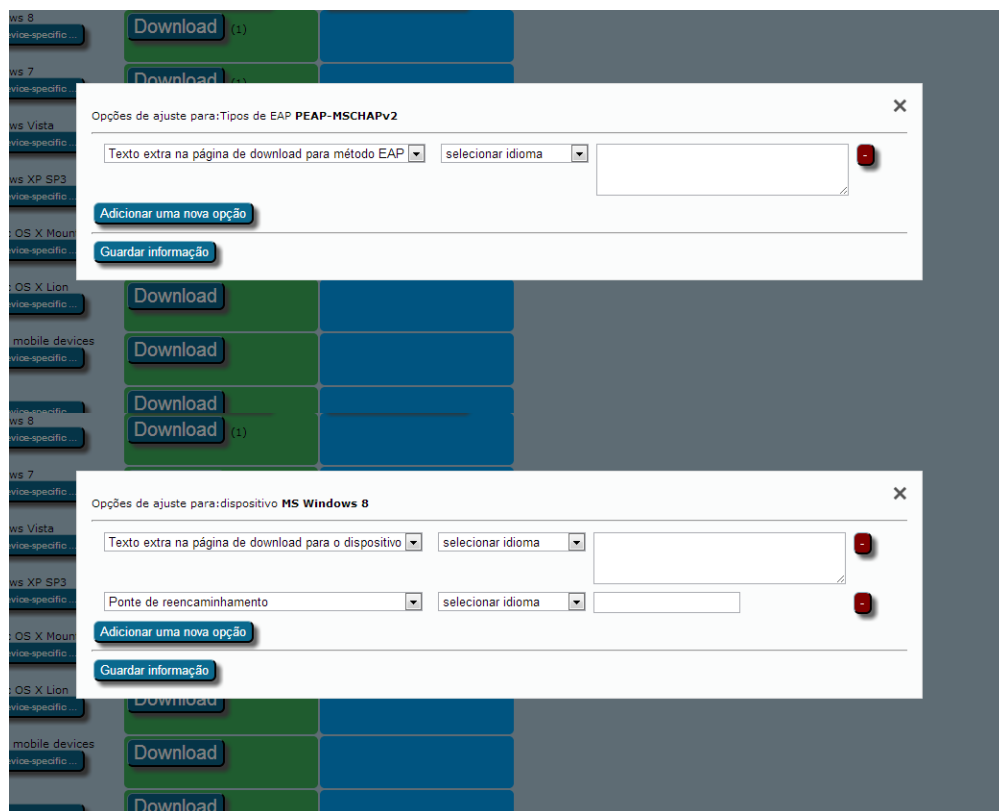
ws 8
evice-specific ...
Download (1)

ws 7
evice-specific ...
Download (1)

Opções de ajuste para:Tipos de EAP **PEAP-MSCHAPv2**

×

Texto extra na página de download para método EAP
selecionar idioma
-

Adicionar uma nova opção

Guardar informação

ws Vista
evice-specific ...

ws XP SP3
evice-specific ...

OS X Mount
evice-specific ...

OS X Lion
evice-specific ...
Download

mobile devices
evice-specific ...
Download

evice-specific ...
Download

ws 8
evice-specific ...
Download (1)

ws 7
evice-specific ...

Opções de ajuste para:dispositivo **MS Windows 8**

×

Texto extra na página de download para o dispositivo
selecionar idioma
-

Ponte de reencaminhamento
selecionar idioma
-

Adicionar uma nova opção

Guardar informação

ws Vista
evice-specific ...

ws XP SP3
evice-specific ...

OS X Mount
evice-specific ...

OS X Lion
evice-specific ...
Download

mobile devices
evice-specific ...
Download

Download